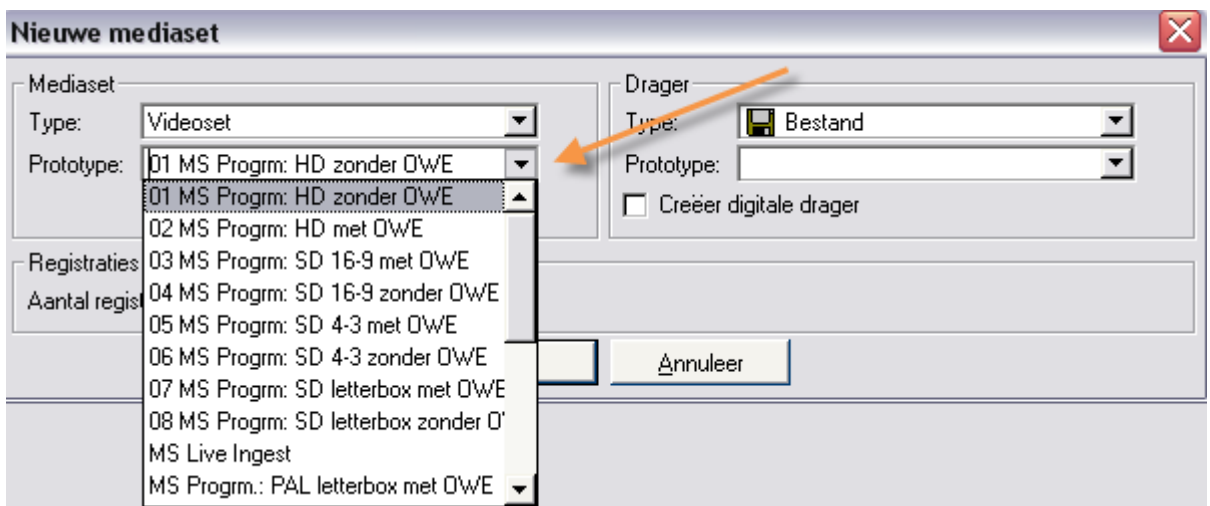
Nieuwe mediaset

Mediaset
Type: Videoset
Prototype: 01 MS Progrm: HD zonder OWE
01 MS Progrm: HD zonder OWE
02 MS Progrm: HD met OWE
03 MS Progrm: SD 16-9 met OWE
04 MS Progrm: SD 16-9 zonder OWE
05 MS Progrm: SD 4-3 met OWE
06 MS Progrm: SD 4-3 zonder OWE
07 MS Progrm: SD letterbox met OWE
08 MS Progrm: SD letterbox zonder O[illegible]
MS Live Ingest
MS Progrm.: PAL letterbox met OWE

Registraties
Aantal regist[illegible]

Drager
Type: Bestand
Prototype:
Creëer digitale drager

Annuleer